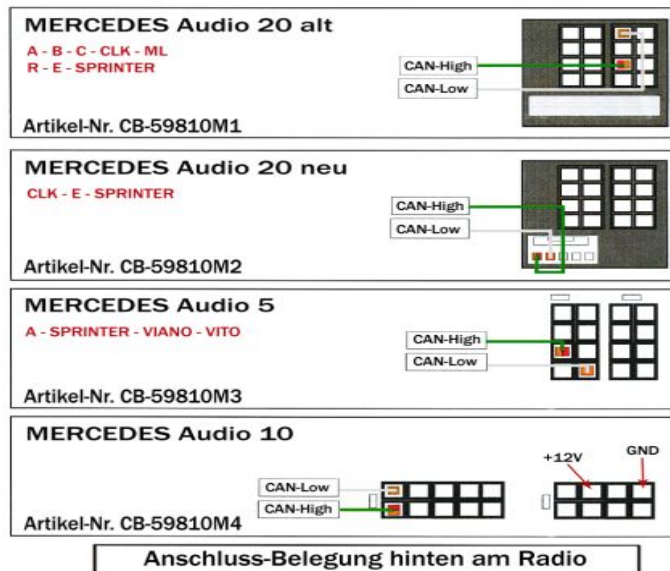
MERCEDES Audio 20 alt
A - B - C - CLK - ML
R - E - SPRINTER
CAN-High
CAN-Low
Artikel-Nr. CB-59810M1

MERCEDES Audio 20 neu
CLK - E - SPRINTER
CAN-High
CAN-Low
Artikel-Nr. CB-59810M2

MERCEDES Audio 5
A - SPRINTER - VIANO - VITO
CAN-High
CAN-Low
Artikel-Nr. CB-59810M3

MERCEDES Audio 10
+12V
GND
CAN-Low
CAN-High
Artikel-Nr. CB-59810M4

Anschluss-Belegung hinten am Radio